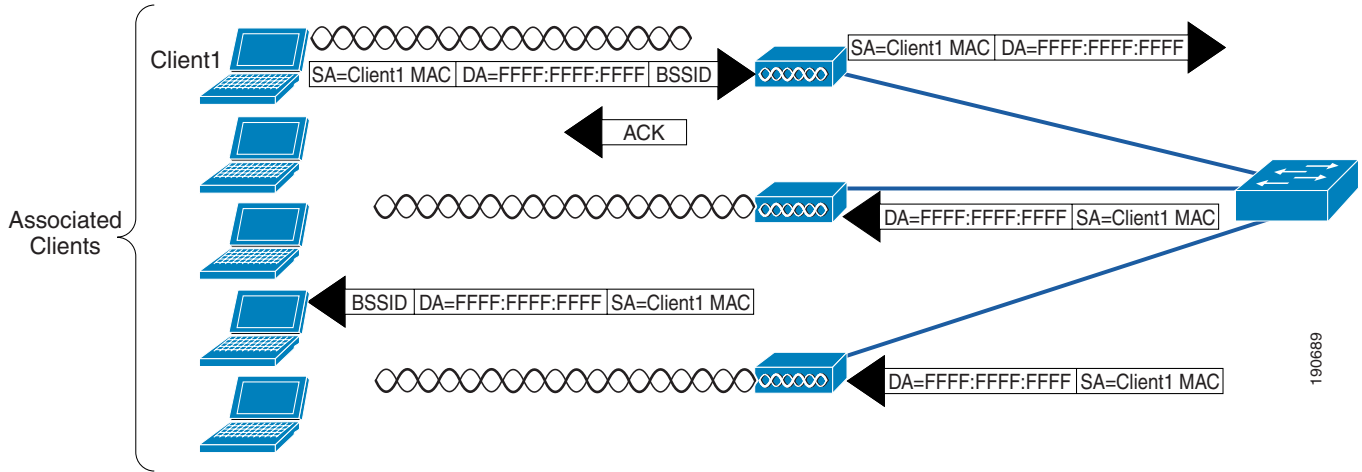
Client1

SA=Client1 MAC | DA=FFFF:FFFF:FFFF | BSSID

SA=Client1 MAC | DA=FFFF:FFFF:FFFF

ACK

Associated Clients

DA=FFFF:FFFF:FFFF | SA=Client1 MAC

BSSID | DA=FFFF:FFFF:FFFF | SA=Client1 MAC

DA=FFFF:FFFF:FFFF | SA=Client1 MAC

190689